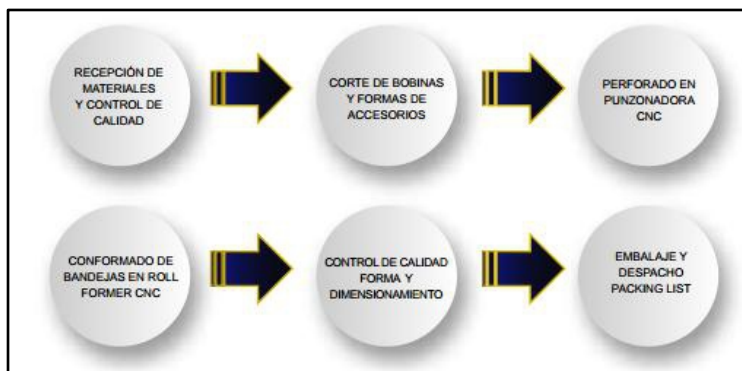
RECEPCIÓN DE MATERIALES Y CONTROL DE CALIDAD

CORTE DE BOBINAS Y FORMAS DE ACCESORIOS

PERFORADO EN PUNZONADORA CNC

CONFORMADO DE BANDEJAS EN ROLL FORMER CNC

CONTROL DE CALIDAD FORMA Y DIMENSIONAMIENTO

EMBALAJE Y DESPACHO PACKING LIST